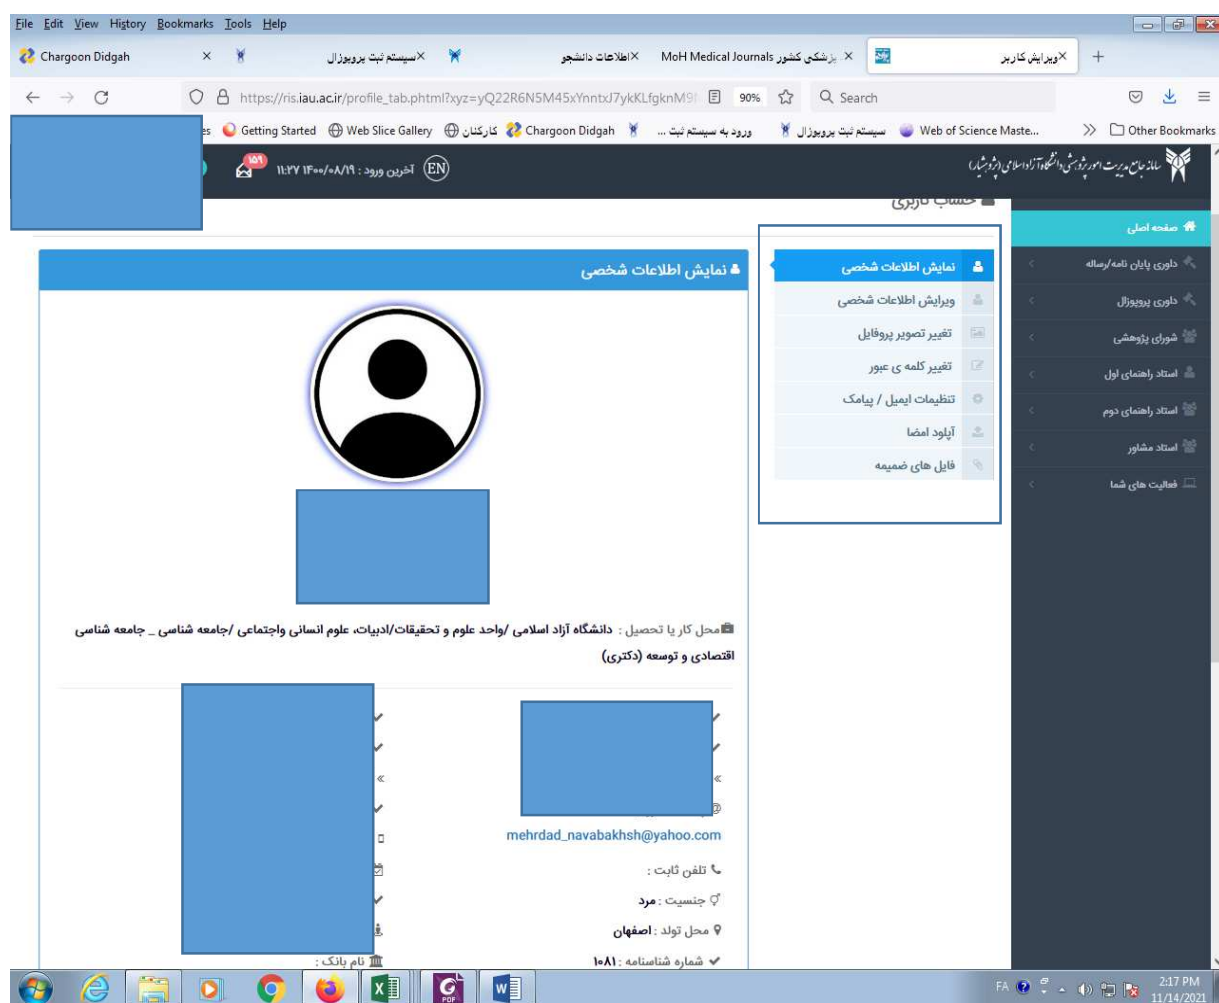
File Edit View History Bookmarks Tools Help

Chargoon Didgah × سیستم ثبت پروپوزال × اطلاعات دانشجو × MoH Medical Journals پزشکی کشور × ویرایش کاربر × +

https://ris.iau.ac.ir/profile_tab.phtml?xyz=yQ22R6N5M45xYnntxJ7ykKLfgknM9 90% Search

es Getting Started Web Slice Gallery کارکنان Chargoon Didgah ورود به سیستم ثبت ... سیستم ثبت پروپوزال Web of Science Maste... Other Bookmarks

۱۵۹ آخرین ورود : ۱۴۰۰/۰۸/۱۹ ۱۱:۲۷ EN

سامانه جامع مدیریت امور پژوهشی دانشگاه آزاد اسلامی (پژوهشیار)

حساب کاربری

صفحه اصلی
داوری پایان نامه/رساله
داوری پروپوزال
شورای پژوهشی
استاد راهنمای اول
استاد راهنمای دوم
استاد مشاور
فعالیت های شما

نمایش اطلاعات شخصی
ویرایش اطلاعات شخصی
تغییر تصویر پروفایل
تغییر کلمه ی عبور
تنظیمات ایمیل / پیامک
آپلود امضا
فایل های ضمیمه

نمایش اطلاعات شخصی

محل کار یا تحصیل : دانشگاه آزاد اسلامی /واحد علوم و تحقیقات/ادبیات، علوم انسانی واجتماعی /جامعه شناسی _ جامعه شناسی اقتصادی و توسعه (دکتری)

mehrdad_navabakhsh@yahoo.com

تلفن ثابت :

جنسیت : مرد

محل تولد : اصفهان

شماره شناسنامه : ۱۰۸۱

نام بانک :

FA 2:17 PM 11/14/2021